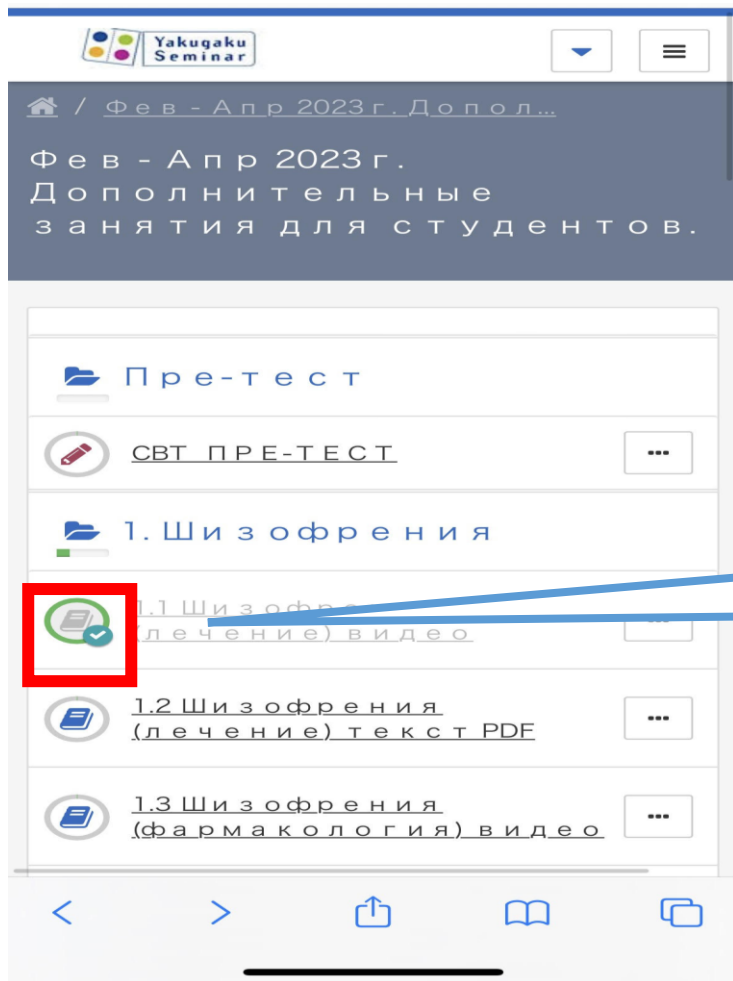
Yakugaku Seminar

/ Фев - Апр 2023г. Допол...

Фев - Апр 2023г. Дополнительные занятия для студентов.

Пре-тест

СВТ ПРЕ-ТЕСТ

...

1. Шизофрения

1.1 Шизофре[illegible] (лечение) видео

...

1.2 Шизофрения (лечение) текст PDF

...

1.3 Шизофрения (фармакология) видео

...